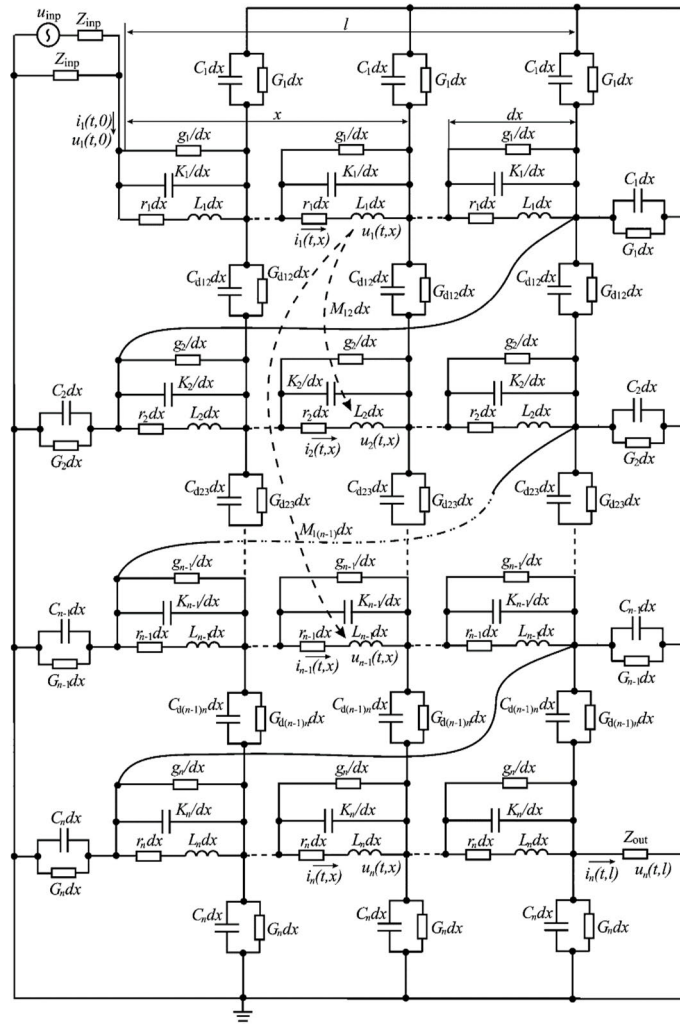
$u_{\text{inp}}$ $Z_{\text{inp}}$
$Z_{\text{inp}}$
$l$
$C_1dx$ $G_1dx$ $C_1dx$ $G_1dx$ $C_1dx$ $G_1dx$
$i_1(t,0)$
$u_1(t,0)$
$x$
$dx$
$g_1/dx$ $g_1/dx$ $g_1/dx$
$K_1/dx$ $K_1/dx$ $K_1/dx$
$r_1dx$ $L_1dx$ $r_1dx$ $L_1dx$ $r_1dx$ $L_1dx$
$i_1(t,x)$ $u_1(t,x)$
$C_1dx$ $G_1dx$
$C_{d12}dx$ $G_{d12}dx$ $C_{d12}dx$ $G_{d12}dx$ $C_{d12}dx$ $G_{d12}dx$
$M_{12}dx$
$g_2/dx$ $g_2/dx$ $g_2/dx$
$K_2/dx$ $K_2/dx$ $K_2/dx$
$C_2dx$ $r_2dx$ $L_2dx$ $r_2dx$ $L_2dx$ $r_2dx$ $L_2dx$ $C_2dx$
$G_2dx$ $i_2(t,x)$ $u_2(t,x)$ $G_2dx$
$C_{d23}dx$ $G_{d23}dx$ $C_{d23}dx$ $G_{d23}dx$ $C_{d23}dx$ $G_{d23}dx$
$M_{1(n-1)}dx$
$g_{n-1}/dx$ $g_{n-1}/dx$ $g_{n-1}/dx$
$K_{n-1}/dx$ $K_{n-1}/dx$ $K_{n-1}/dx$
$C_{n-1}dx$ $r_{n-1}dx$ $L_{n-1}dx$ $r_{n-1}dx$ $L_{n-1}dx$ $r_{n-1}dx$ $L_{n-1}dx$ $C_{n-1}dx$
$G_{n-1}dx$ $i_{n-1}(t,x)$ $u_{n-1}(t,x)$ $G_{n-1}dx$
$C_{d(n-1)n}dx$ $G_{d(n-1)n}dx$ $C_{d(n-1)n}dx$ $G_{d(n-1)n}dx$ $C_{d(n-1)n}dx$ $G_{d(n-1)n}dx$
$g_n/dx$ $g_n/dx$ $g_n/dx$
$K_n/dx$ $K_n/dx$ $K_n/dx$
$C_ndx$ $r_ndx$ $L_ndx$ $r_ndx$ $L_ndx$ $r_ndx$ $L_ndx$ $Z_{\text{out}}$
$G_ndx$ $i_n(t,x)$ $u_n(t,x)$ $i_n(t,l)$ $u_n(t,l)$
$C_ndx$ $G_ndx$ $C_ndx$ $G_ndx$ $C_ndx$ $G_ndx$